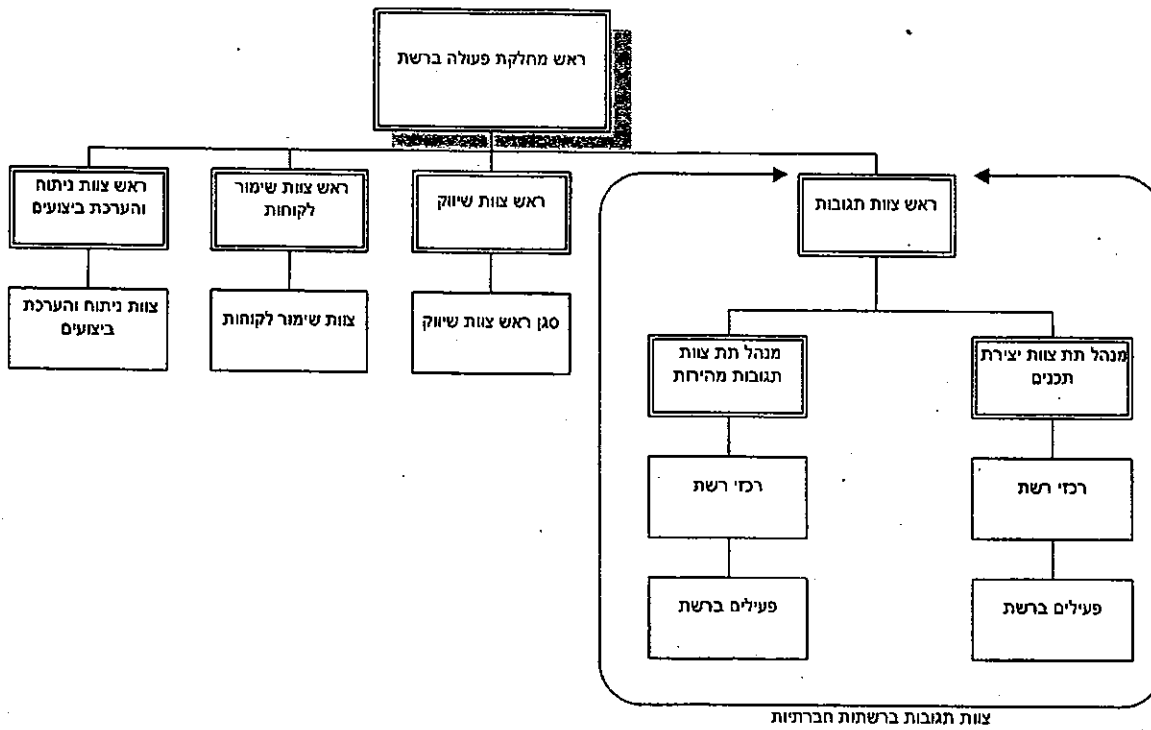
ראש מחלקת פעולה ברשת

ראש צוות תגובות

ראש צוות שיווק

ראש צוות שימור לקוחות

ראש צוות ניתוח והערכת ביצועים

סגן ראש צוות שיווק

צוות שימור לקוחות

צוות ניתוח והערכת ביצועים

מנהל תת צוות יצירת תכנים

מנהל תת צוות תגובות מהירות

רכזי רשת

רכזי רשת

פעילים ברשת

פעילים ברשת

צוות תגובות ברשתות חברתיות